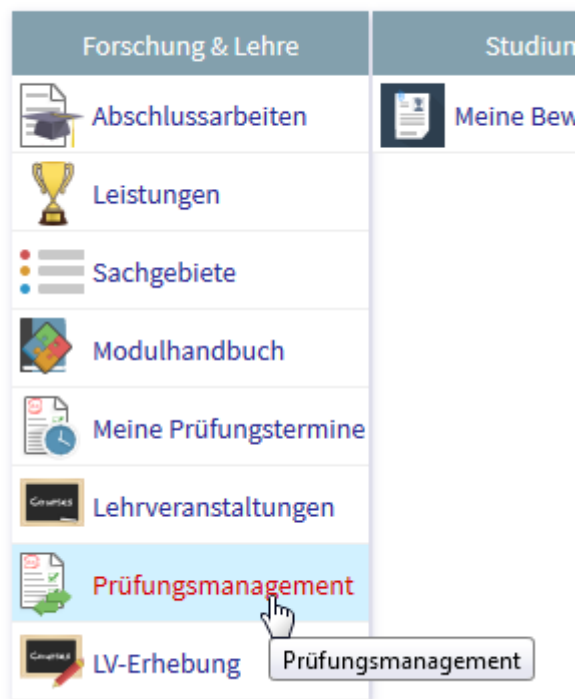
| Forschung & Lehre | Studium |
|---|---|
| Abschlussarbeiten | Meine Bew |
| Leistungen | |
| Sachgebiete | |
| Modulhandbuch | |
| Meine Prüfungstermine | |
| Lehrveranstaltungen | |
| Prüfungsmanagement | |
| LV-Erhebung | |

Prüfungsmanagement